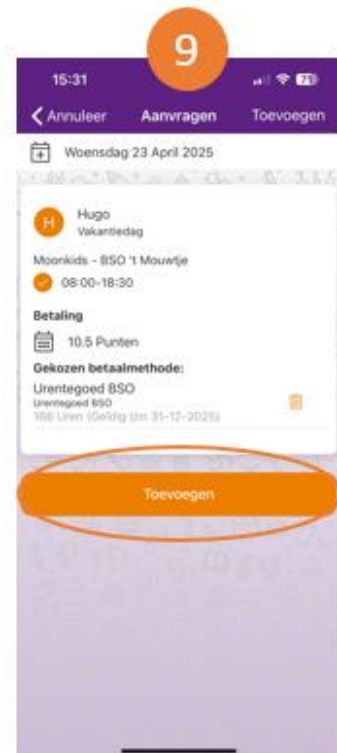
9

15:31

76

Annuleer Aanvragen Toevoegen

Woensdag 23 April 2025

H Hugo
Vakantiedag

Moonkids - BSO 't Mouwtje

08:00-18:30

Betaling

10.5 Punten

Gekozen betaalmethode:

Urentegoed BSO
Urentegoed BSO
166 Uren (Geldig t/m 31-12-2025)

Toevoegen